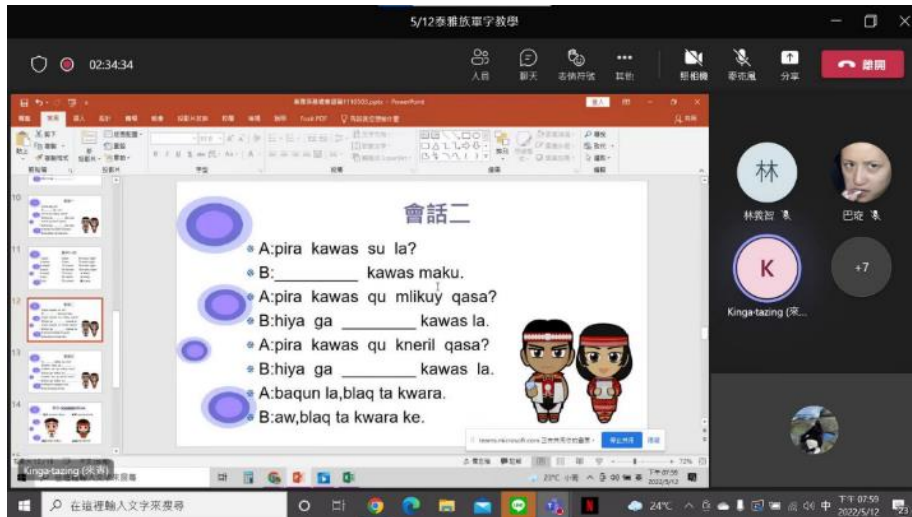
5/12泰雅族單字教學

02:34:34

人員 聊天 表情符號 其他 照相機 麥克風 分享 離開

會話二

A:pira kawas su la?

B:________ kawas maku.

A:pira kawas qu mlikuy qasa?

B:hiya ga ________ kawas la.

A:pira kawas qu kneril qasa?

B:hiya ga ________ kawas la.

A:baqun la,blaq ta kwara.

B:aw,blaq ta kwara ke.

林

林黃智

巴哉

K

Kinga-tazing (來...

+7

Kinga-tazing (來賓)

在這裡輸入文字來搜尋

24°C

下午 07:59
2022/5/12